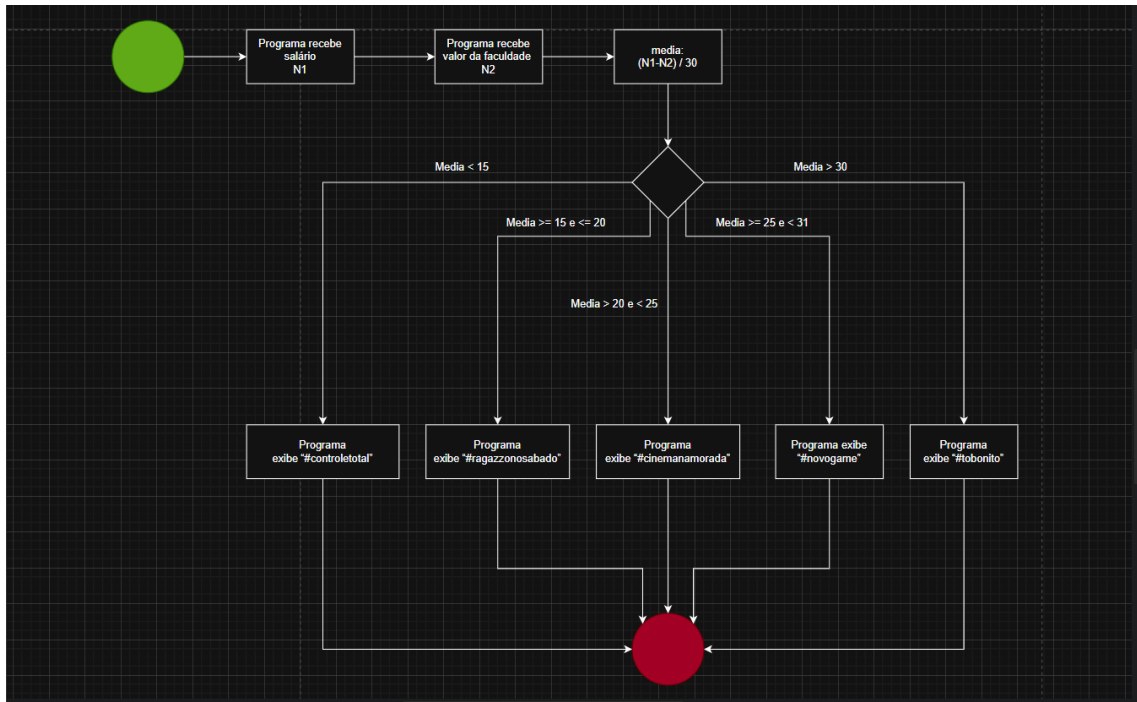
Programa recebe salário N1

Programa recebe valor da faculdade N2

media: (N1-N2) / 30

Media < 15

Media > 30

Media >= 15 e <= 20

Media >= 25 e < 31

Media > 20 e < 25

Programa exibe "#controletotal"

Programa exibe "#ragazzonosabado"

Programa exibe "#cinemanamorada"

Programa exibe "#novogame"

Programa exibe "#tobonito"